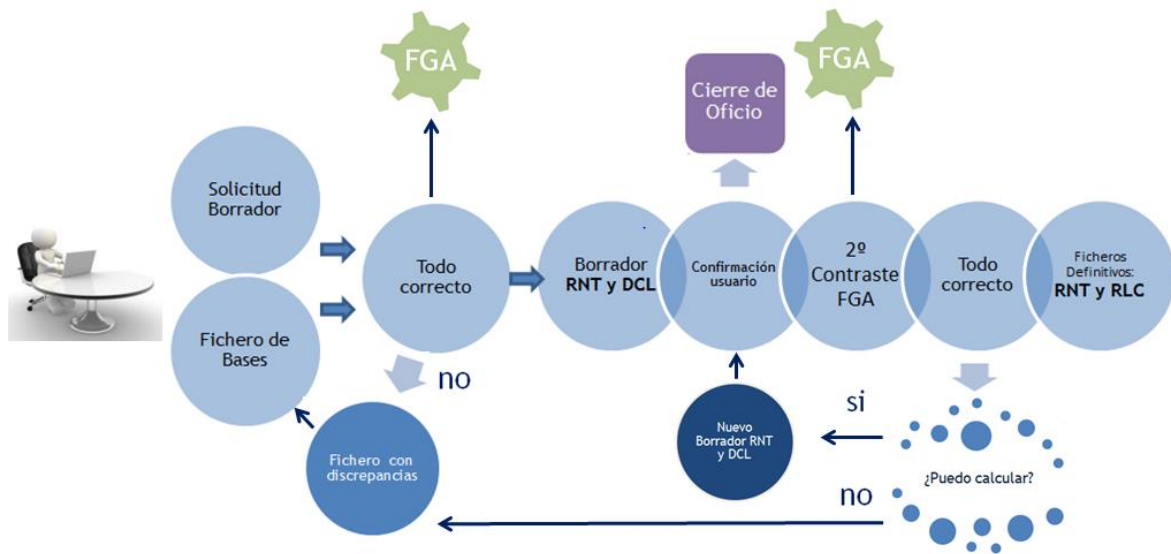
FGA

Cierre de Oficio

FGA

Solicitud Borrador

Fichero de Bases

Todo correcto

no

Fichero con discrepancias

Borrador RNT y DCL

Confirmación usuario

2º Contraste FGA

Todo correcto

Ficheros Definitivos: RNT y RLC

Nuevo Borrador RNT y DCL

si

¿Puedo calcular?

no